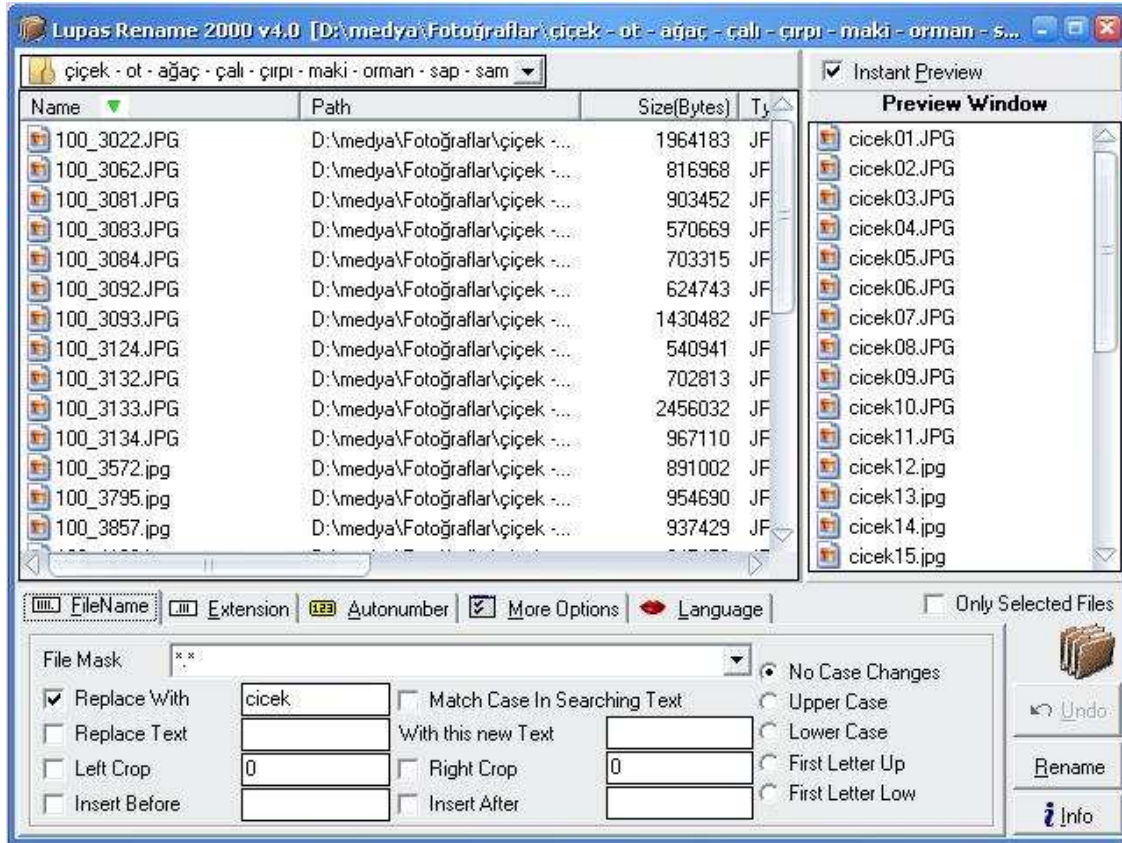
Lupas Rename 2000 v4.0 [D:\medya\Fotoğraflar\çiçek - ot - ağaç - çalı - çırpı - maki - orman - s...

çiçek - ot - ağaç - çalı - çırpı - maki - orman - sap - sam

Instant Preview

| Name | Path | Size(Bytes) | Ty |
|---|---|---|---|
| 100_3022.JPG | D:\medya\Fotoğraflar\çiçek -... | 1964183 | JF |
| 100_3062.JPG | D:\medya\Fotoğraflar\çiçek -... | 816968 | JF |
| 100_3081.JPG | D:\medya\Fotoğraflar\çiçek -... | 903452 | JF |
| 100_3083.JPG | D:\medya\Fotoğraflar\çiçek -... | 570669 | JF |
| 100_3084.JPG | D:\medya\Fotoğraflar\çiçek -... | 703315 | JF |
| 100_3092.JPG | D:\medya\Fotoğraflar\çiçek -... | 624743 | JF |
| 100_3093.JPG | D:\medya\Fotoğraflar\çiçek -... | 1430482 | JF |
| 100_3124.JPG | D:\medya\Fotoğraflar\çiçek -... | 540941 | JF |
| 100_3132.JPG | D:\medya\Fotoğraflar\çiçek -... | 702813 | JF |
| 100_3133.JPG | D:\medya\Fotoğraflar\çiçek -... | 2456032 | JF |
| 100_3134.JPG | D:\medya\Fotoğraflar\çiçek -... | 967110 | JF |
| 100_3572.jpg | D:\medya\Fotoğraflar\çiçek -... | 891002 | JF |
| 100_3795.jpg | D:\medya\Fotoğraflar\çiçek -... | 954690 | JF |
| 100_3857.jpg | D:\medya\Fotoğraflar\çiçek -... | 937429 | JF |

Preview Window
cicek01.JPG
cicek02.JPG
cicek03.JPG
cicek04.JPG
cicek05.JPG
cicek06.JPG
cicek07.JPG
cicek08.JPG
cicek09.JPG
cicek10.JPG
cicek11.JPG
cicek12.jpg
cicek13.jpg
cicek14.jpg
cicek15.jpg

FileName | Extension | Autonumber | More Options | Language

Only Selected Files

File Mask *.*
Replace With cicek
Match Case In Searching Text
Replace Text
With this new Text
Left Crop 0
Right Crop 0
Insert Before
Insert After

No Case Changes
Upper Case
Lower Case
First Letter Up
First Letter Low

Undo
Rename
Info